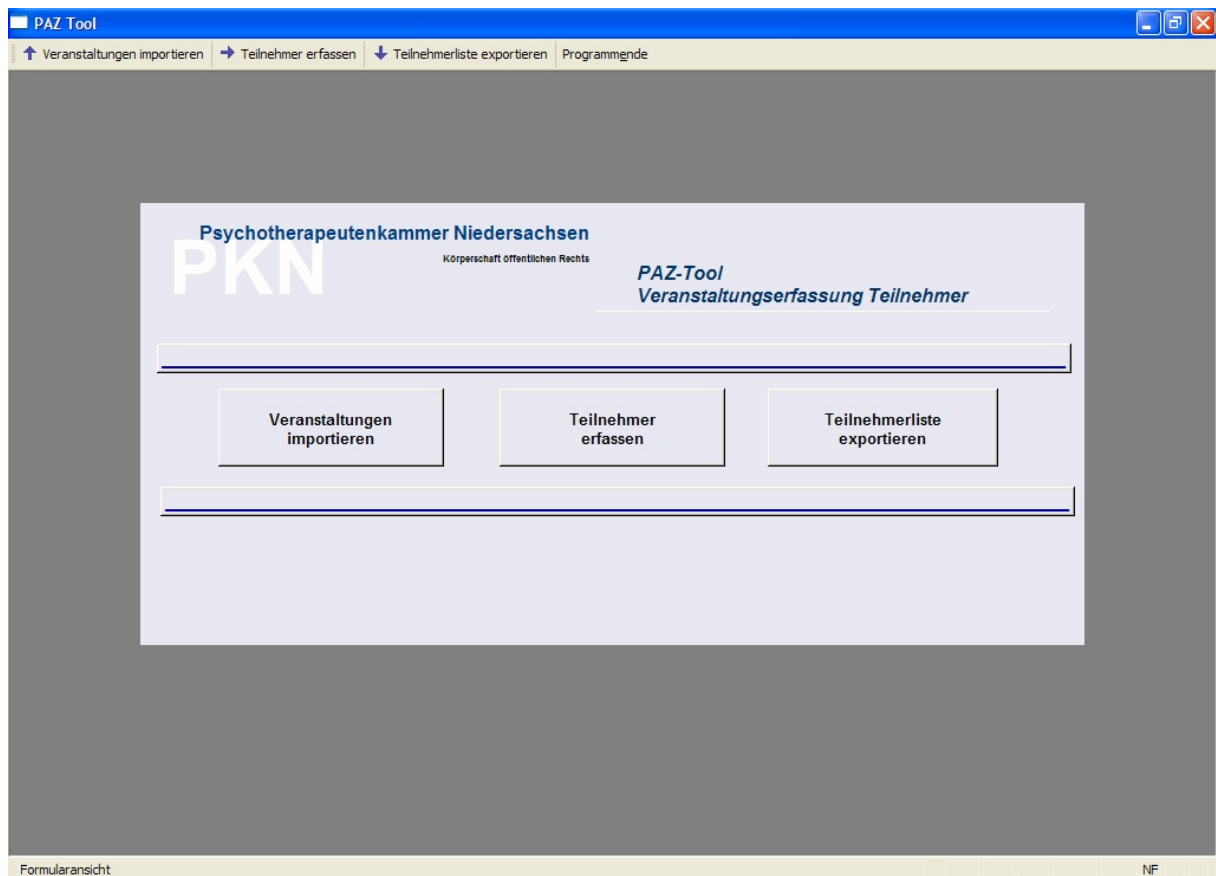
PAZ Tool

Veranstaltungen importieren | Teilnehmer erfassen | Teilnehmerliste exportieren | Programmende

Psychotherapeutenkammer Niedersachsen

PKN

Körperschaft öffentlichen Rechts

PAZ-Tool
Veranstaltungserfassung Teilnehmer

Veranstaltungen importieren

Teilnehmer erfassen

Teilnehmerliste exportieren

Formularansicht

NF